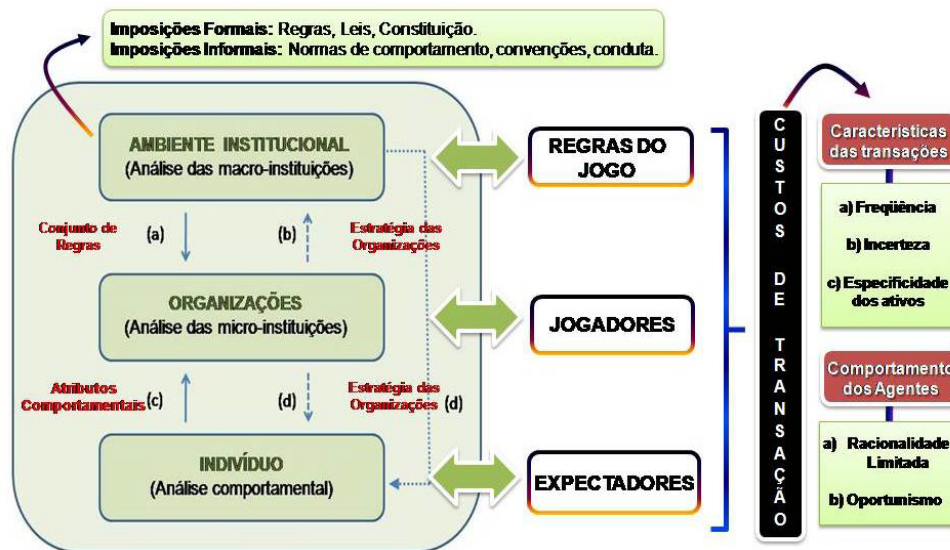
**Imposições Formais:** Regras, Leis, Constituição.
**Imposições Informais:** Normas de comportamento, convenções, conduta.

AMBIENTE INSTITUCIONAL
(Análise das macro-instituições)

Conjunto de Regras
(a)
(b)
Estratégia das Organizações

ORGANIZAÇÕES
(Análise das micro-instituições)

Atributos Comportamentais
(c)
(d)
Estratégia das Organizações
(d)

INDIVÍDUO
(Análise comportamental)

REGRAS DO JOGO

JOGADORES

EXPECTADORES

CUSTOS DE TRANSAÇÃO

Características das transações

a) Freqüência
b) Incerteza
c) Especificidade dos ativos

Comportamento dos Agentes

a) Racionalidade Limitada
b) Oportunismo